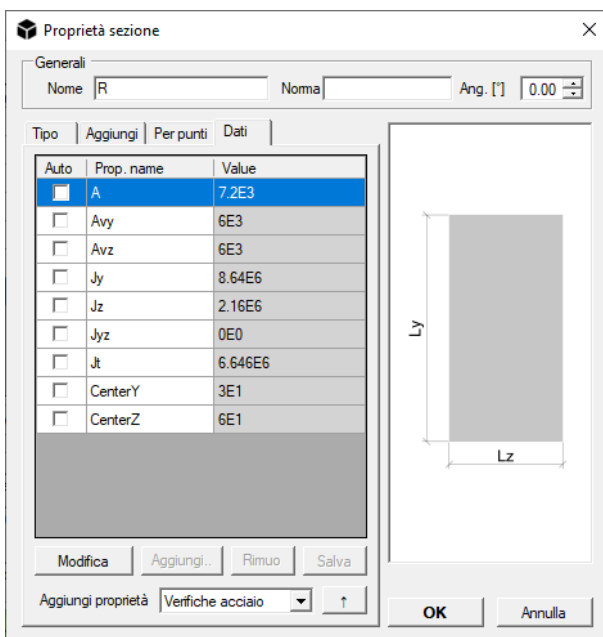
Proprietà sezione

Generali
Nome R
Norma
Ang. [°] 0.00

Tipo | Aggiungi | Per punti | Dati

| Auto | Prop. name | Value |
|---|---|---|
| ☐ | A | 7.2E3 |
| ☐ | Avy | 6E3 |
| ☐ | Avz | 6E3 |
| ☐ | Jy | 8.64E6 |
| ☐ | Jz | 2.16E6 |
| ☐ | Jyz | 0E0 |
| ☐ | Jt | 6.646E6 |
| ☐ | CenterY | 3E1 |
| ☐ | CenterZ | 6E1 |

Modifica
Aggiungi..
Rimuo
Salva

Aggiungi proprietà
Verifiche acciaio
↑

Ly
Lz

OK
Annulla